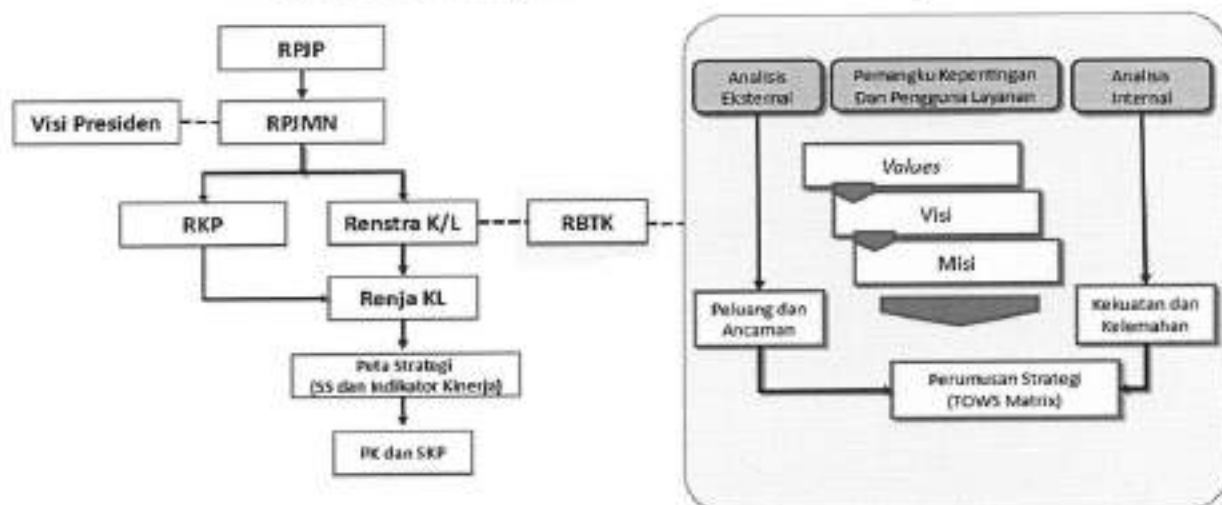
RPJP

Visi Presiden

RPJMN

RKP

Renstra K/L

RBTK

Renja KL

Peta Strategi (SS dan Indikator Kinerja)

PK dan SKP

Analisis Eksternal

Pemangku Kepentingan Dan Pengguna Layanan

Analisis Internal

Values

Visi

Misi

Peluang dan Ancaman

Kekuatan dan Kelemahan

Perumusan Strategi (TOWS Matrix)